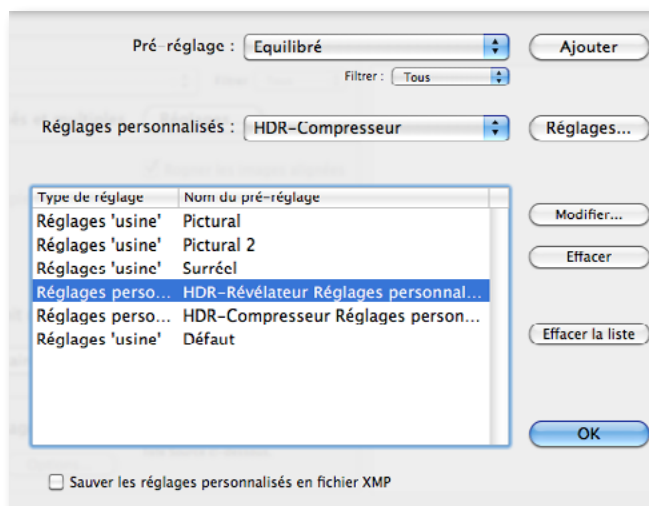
Pré-réglage : Equilibré

Ajouter

Filtrer : Tous

Réglages personnalisés : HDR-Compresseur

Réglages...

| Type de réglage | Nom du pré-réglage |
|---|---|
| Réglages 'usine' | Pictural |
| Réglages 'usine' | Pictural 2 |
| Réglages 'usine' | Surréel |
| Réglages perso... | HDR-Révélateur Réglages personnal... |
| Réglages perso... | HDR-Compresseur Réglages person... |
| Réglages 'usine' | Défaut |

Modifier...

Effacer

Effacer la liste

OK

Sauver les réglages personnalisés en fichier XMP